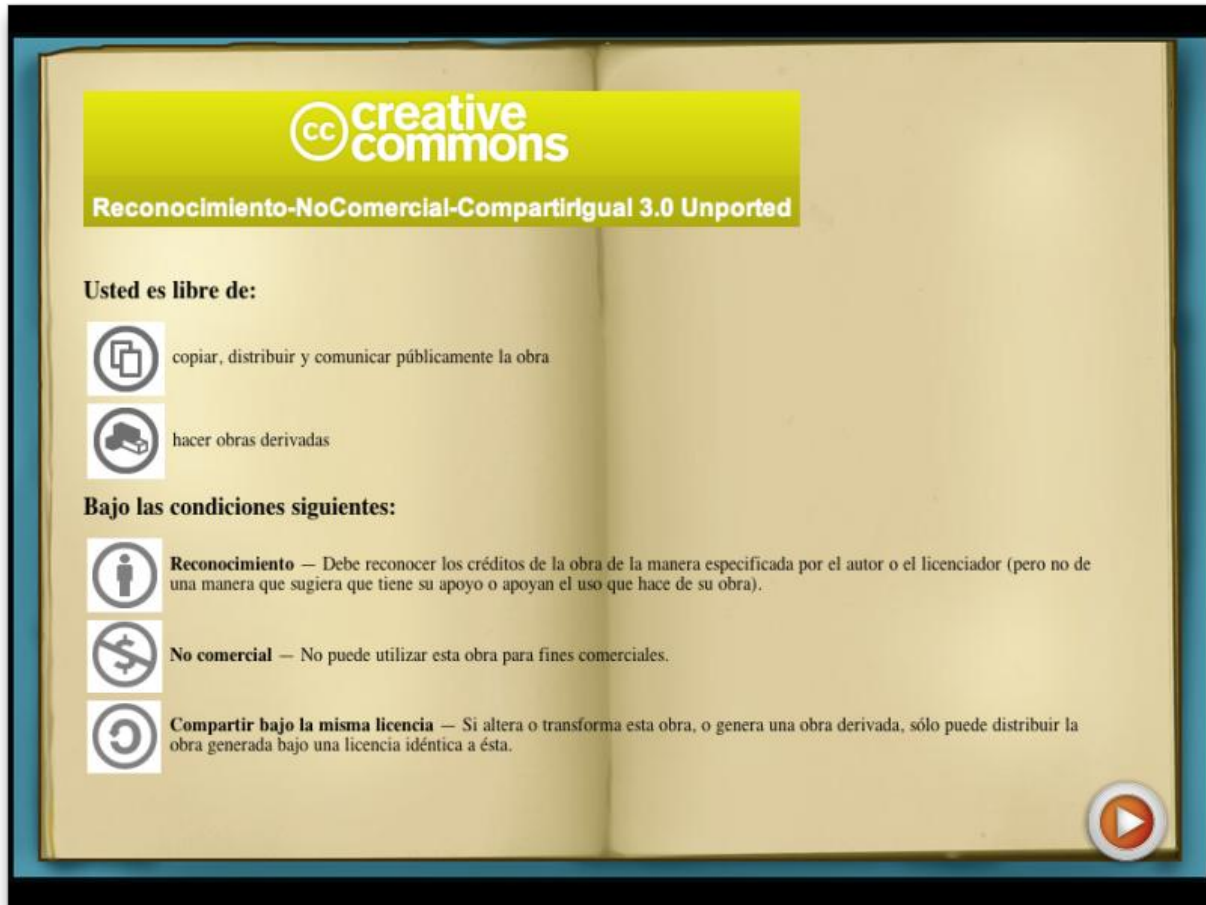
cc creative commons

Reconocimiento-NoComercial-CompartirIgual 3.0 Unported

Usted es libre de:

copiar, distribuir y comunicar públicamente la obra

hacer obras derivadas

Bajo las condiciones siguientes:

Reconocimiento — Debe reconocer los créditos de la obra de la manera especificada por el autor o el licenciador (pero no de una manera que sugiera que tiene su apoyo o apoyan el uso que hace de su obra).

No comercial — No puede utilizar esta obra para fines comerciales.

Compartir bajo la misma licencia — Si altera o transforma esta obra, o genera una obra derivada, sólo puede distribuir la obra generada bajo una licencia idéntica a ésta.